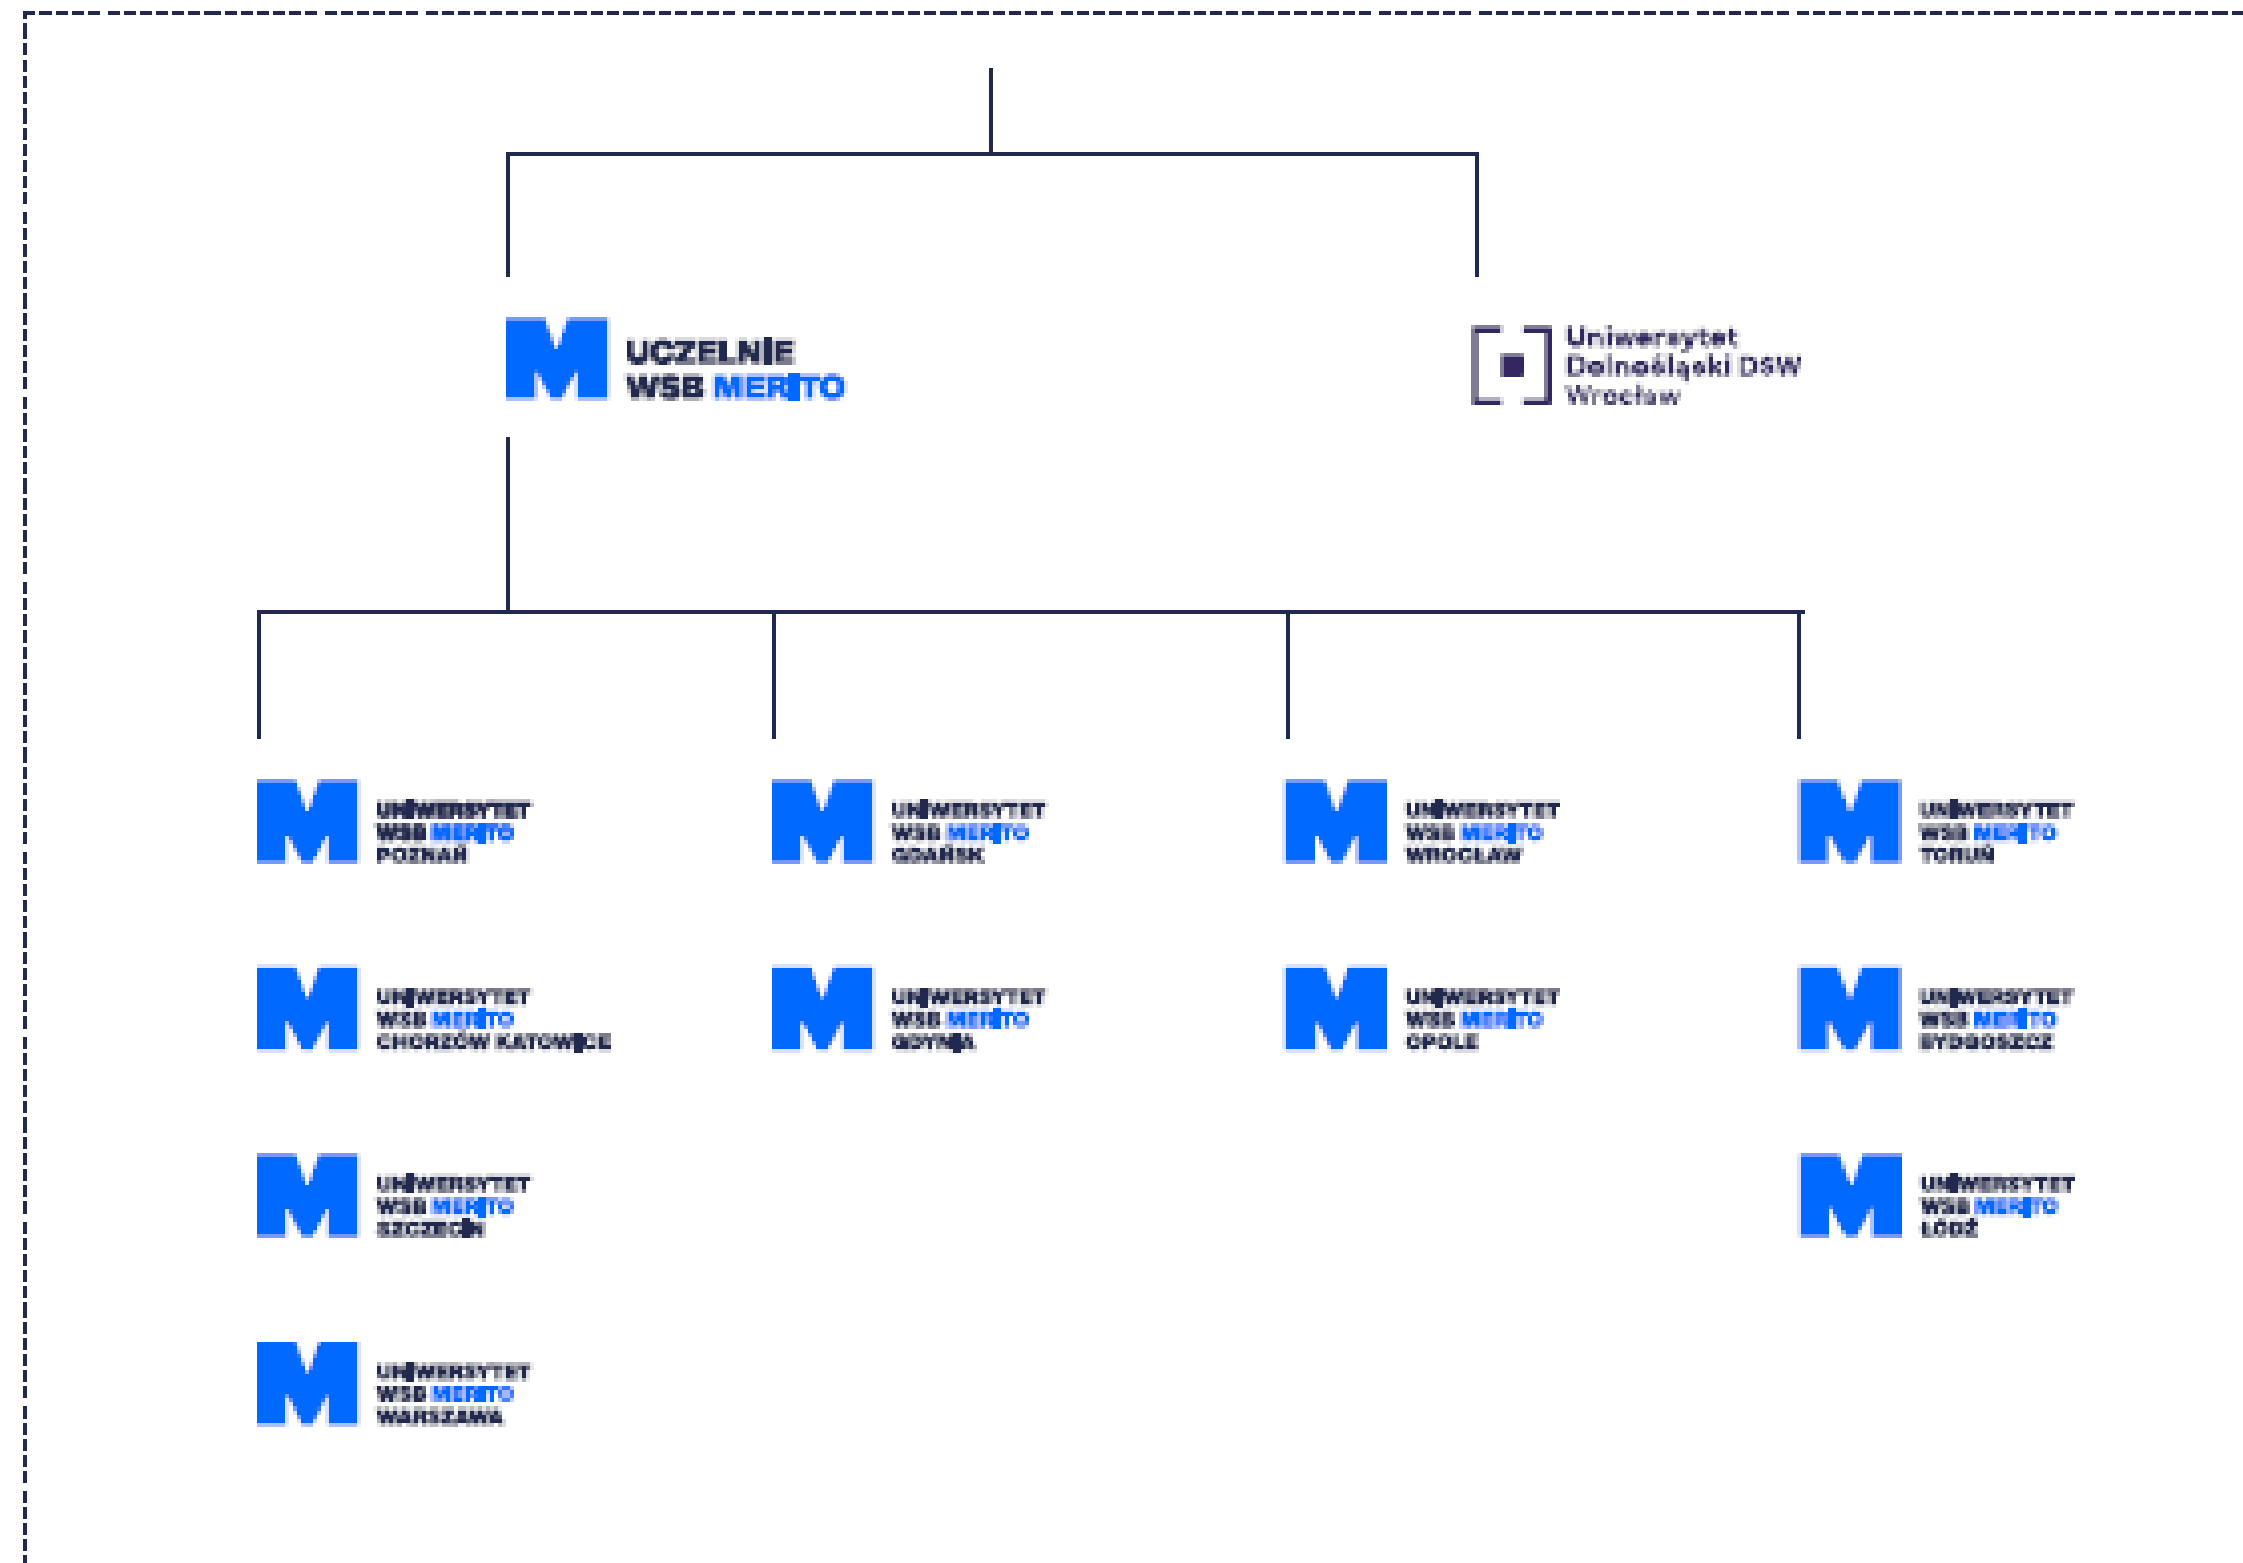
UCZELNIE WSB MERITO

Uniwersytet Dolnośląski DSW Wrocław

UNIWERSYTET WSB MERITO POZNAŃ

UNIWERSYTET WSB MERITO CHORZÓW KATOWICE

UNIWERSYTET WSB MERITO SZCZECIN

UNIWERSYTET WSB MERITO WARSZAWA

UNIWERSYTET WSB MERITO GDAŃSK

UNIWERSYTET WSB MERITO GDYNIA

UNIWERSYTET WSB MERITO WROCŁAW

UNIWERSYTET WSB MERITO OPOLE

UNIWERSYTET WSB MERITO TORUŃ

UNIWERSYTET WSB MERITO BYDGOSZCZ

UNIWERSYTET WSB MERITO ŁÓDŹ